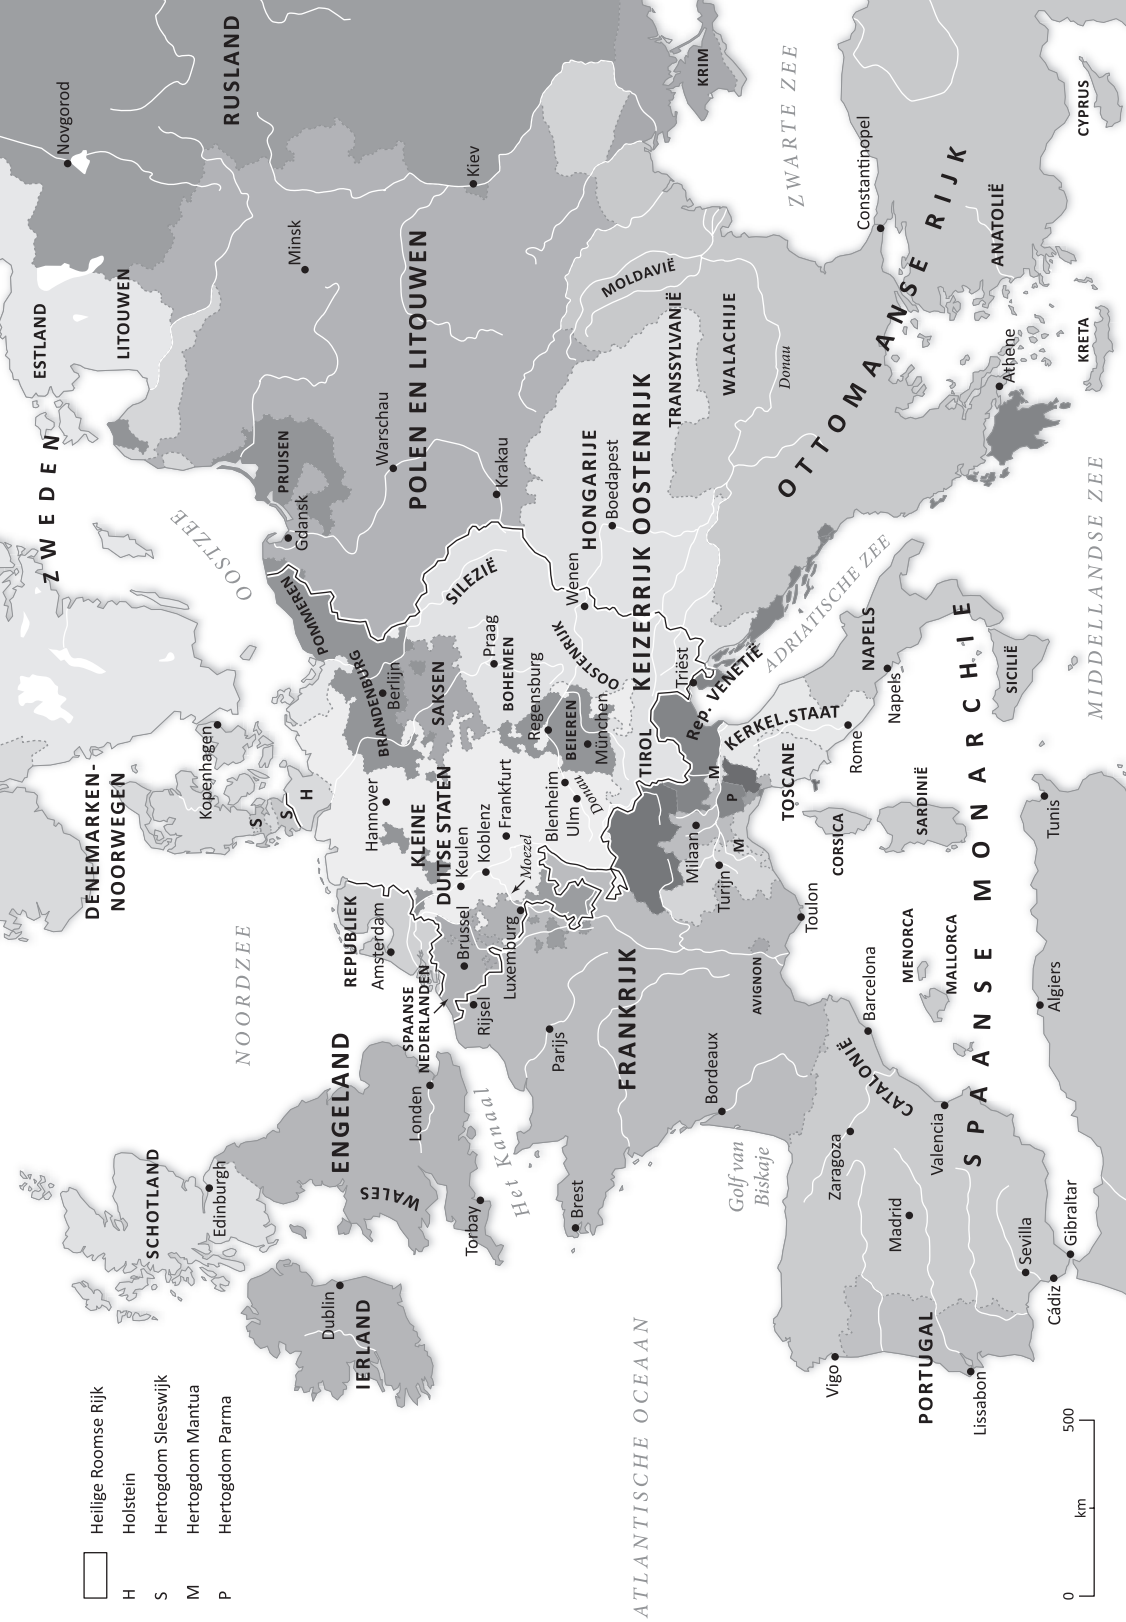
Heilige Roomse Rijk
H Holstein
S Hertogdom Sleeswijk
M Hertogdom Mantua
P Hertogdom Parma

0 km 500

RUSLAND
Novgorod
KRIM
ZWARTE ZEE
CYPRUS
Kiev
Minsk
ESTLAND
LITOUWEN
POLEN EN LITOUWEN
Constantinopel
OTTOMAANSE RIJK
ANATOLIË
MOLDAVIË
TRANSSYLVANIË
WALACHIJE
Donau
Athene
KRETA
ZWEDEN
Warschau
PRUISEN
Gdansk
Krakau
HONGARIJE
Boedapest
KEIZERRIJK OOSTENRIJK
OOSTZEE
SILEZIË
Wenen
MIDDELLANDSE ZEE
ADRIATISCHE ZEE
POMMEREN
Praag
BOHEMEN
OOSTENRIJK
Triëst
Rep. VENETIË
NAPELS
Napels
SICILIË
BRANDENBURG
Berlijn
SAKSEN
Regensburg
BEIEREN
München
TIROL
KERKEL.STAAT
Rome
SPAANSE MONARCHIE
Kopenhagen
DENEMARKEN-NOORWEGEN
H
S
Hannover
KLEINE DUITSE STATEN
Frankfurt
Blenheim
Ulm
Donau
M
P
TOSCANE
SARDINIË
Tunis
Keulen
Koblenz
Moezel
Milaan
M
CORSICA
Turijn
REPUBLIEK
Amsterdam
Brussel
Luxemburg
Toulon
MENORCA
MALLORCA
NOORDZEE
SPAANSE NEDERLANDEN
Rijsel
AVIGNON
Barcelona
Algiers
ENGELAND
Londen
Parijs
FRANKRIJK
Bordeaux
CATALONIË
Het Kanaal
Valencia
Zaragoza
WALES
Edinburgh
SCHOTLAND
Torbay
Brest
Golf van Biskaje
Madrid
Gibraltar
Sevilla
Dublin
IERLAND
Cádiz
PORTUGAL
Vigo
Lissabon
ATLANTISCHE OCEAAN